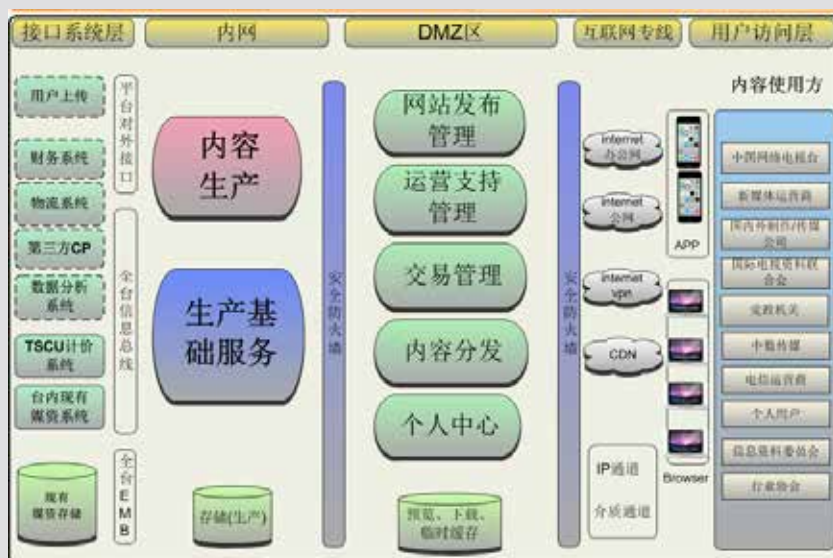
接口系统层

内网

DMZ区

互联网专线

用户访问层

用户上传

财务系统

物流系统

第三方CP

数据分析系统

TSCU计价系统

台内现有媒资系统

现有媒资存储

平台对外接口

全台信息总线

全台EMB

内容生产

生产基础服务

存储(生产)

安全防火墙

网站发布管理

运营支持管理

交易管理

内容分发

个人中心

预览、下载、临时缓存

安全防火墙

Internet 办公网

Internet 公网

Internet vpn

CDN

IP通道

介质通道

APP

Browser

内容使用方

中国网络电视台

新媒体运营商

国内外制作/传媒公司

国际电视资料联合会

党政机关

个人用户

电信运营商

个人用户

信息资料委员会

行业协会